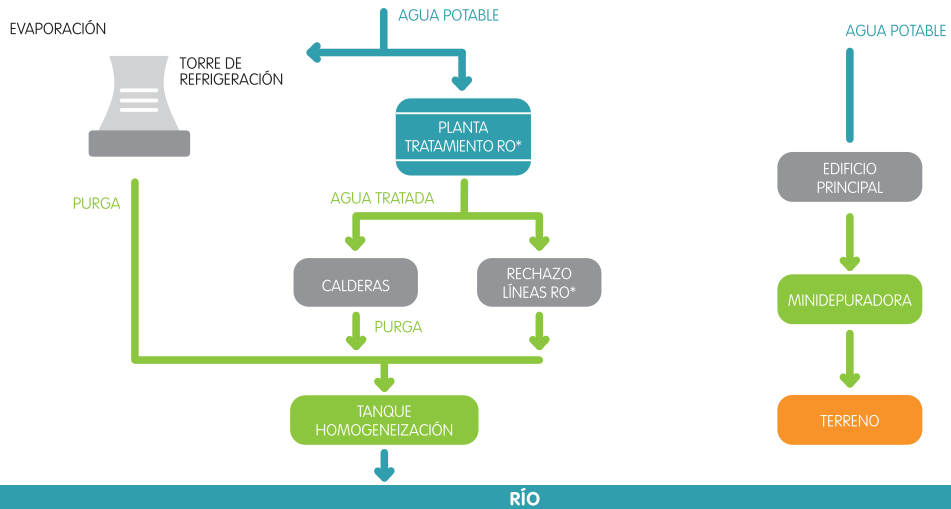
EVAPORACIÓN

AGUA POTABLE

TORRE DE REFRIGERACIÓN

PLANTA TRATAMIENTO RO*

PURGA

AGUA TRATADA

CALDERAS

RECHAZO LÍNEAS RO*

PURGA

TANQUE HOMOGENEIZACIÓN

AGUA POTABLE

EDIFICIO PRINCIPAL

MINIDEPURADORA

TERRENO

RÍO